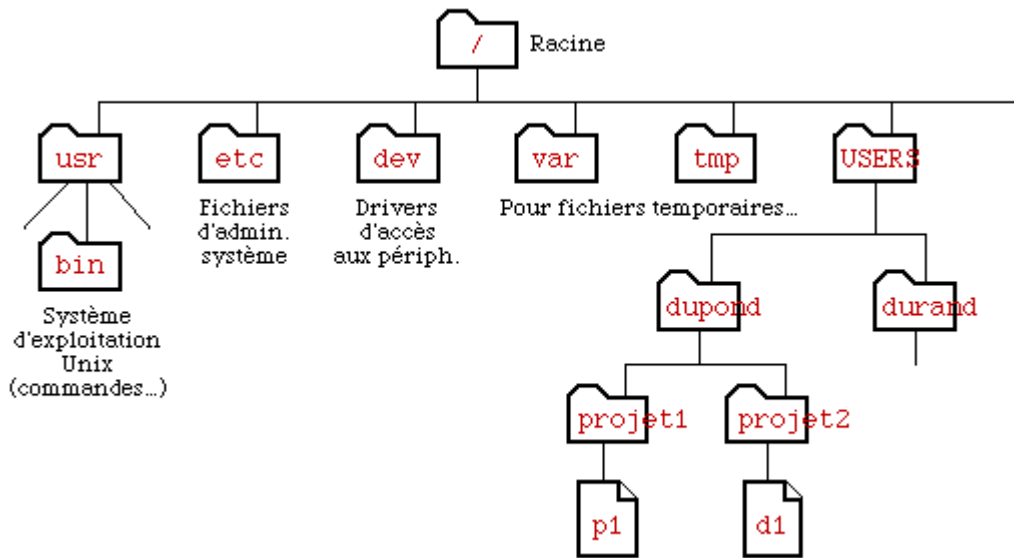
/ Racine

usr

bin

Système d'exploitation Unix (commandes...)

etc

Fichiers d'admin. système

dev

Drivers d'accès aux périph.

var

Pour fichiers temporaires...

tmp

USERS

dupond

projet1

p1

projet2

d1

durand